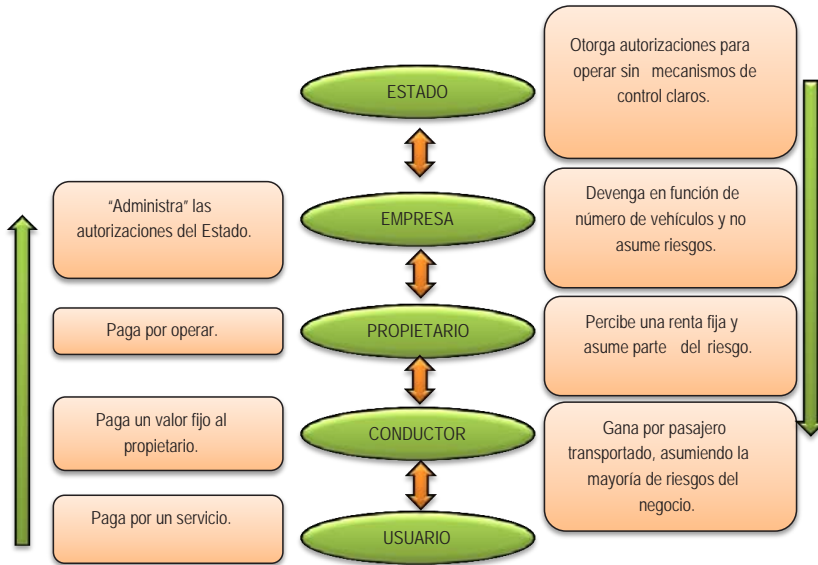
ESTADO

Otorga autorizaciones para operar sin mecanismos de control claros.

"Administra" las autorizaciones del Estado.

EMPRESA

Devenga en función de número de vehículos y no asume riesgos.

Paga por operar.

PROPIETARIO

Percibe una renta fija y asume parte del riesgo.

Paga un valor fijo al propietario.

CONDUCTOR

Gana por pasajero transportado, asumiendo la mayoría de riesgos del negocio.

Paga por un servicio.

USUARIO